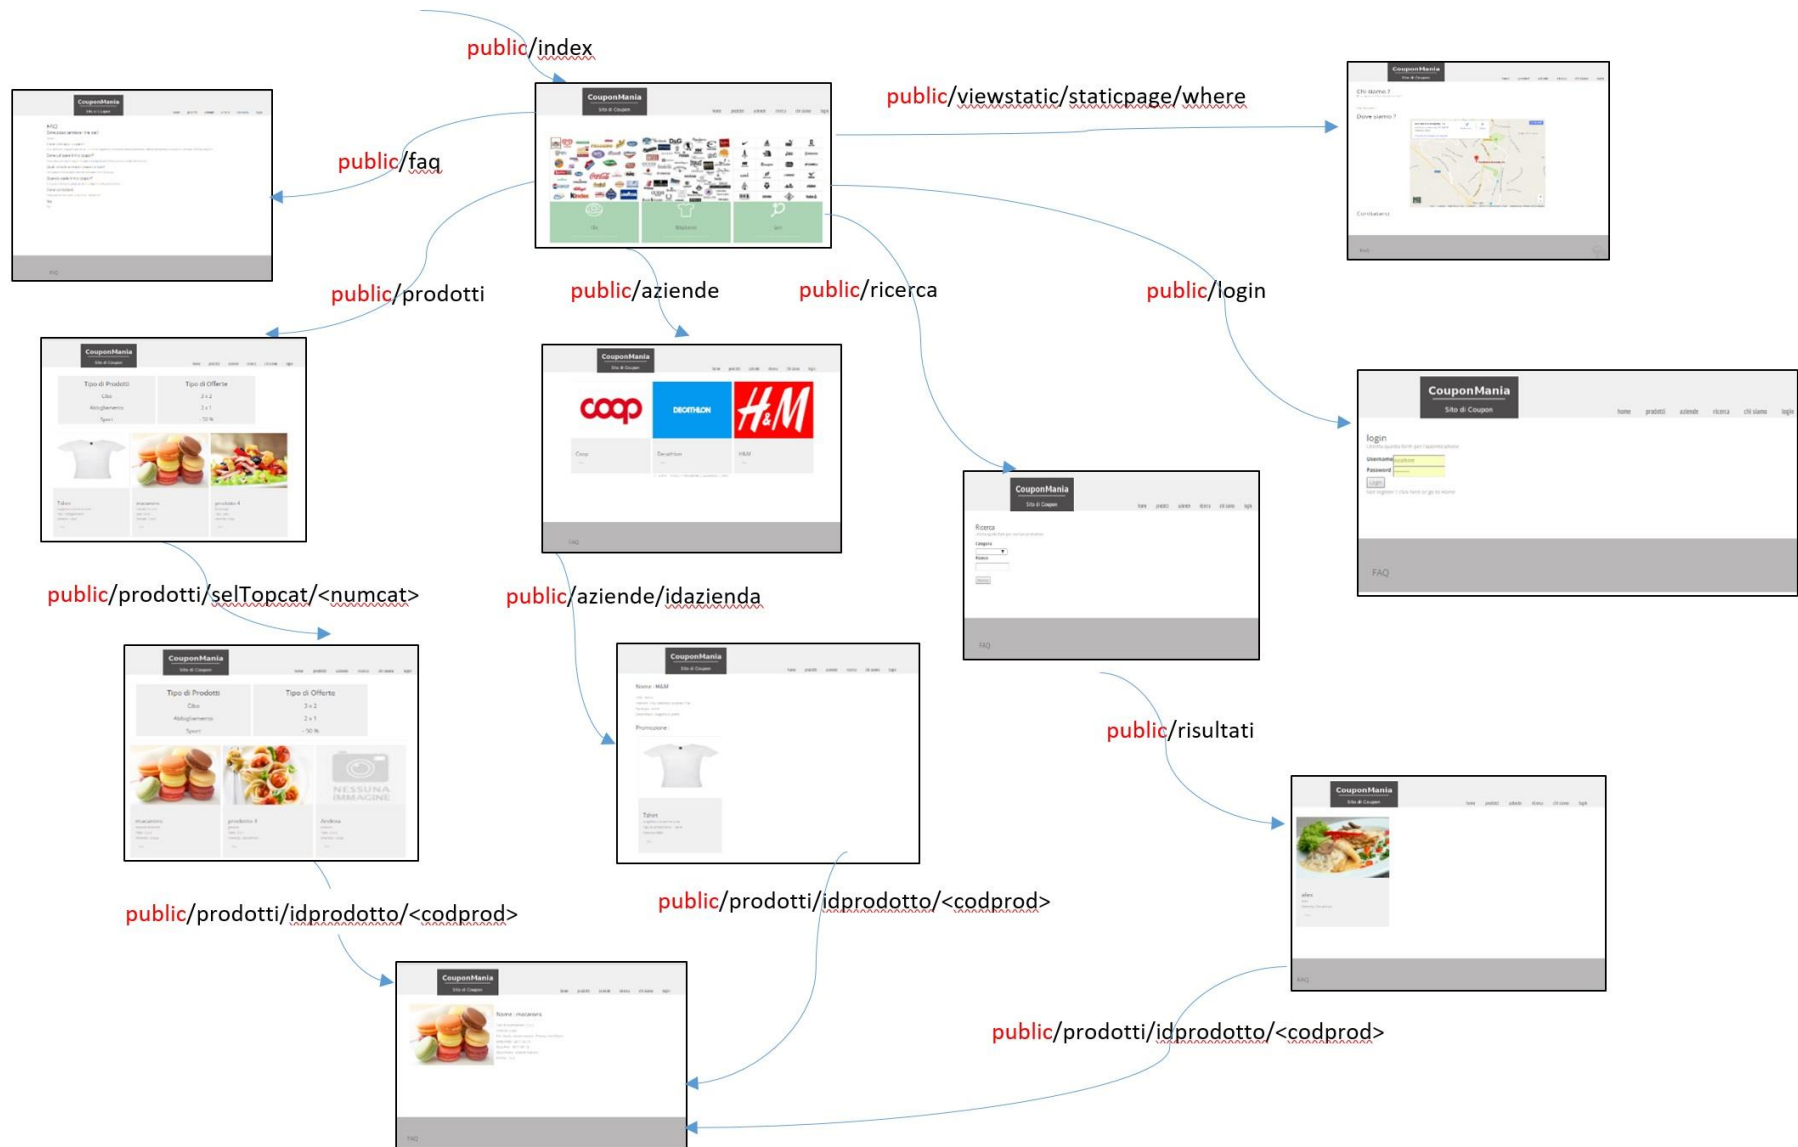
public/index

public/viewstatic/staticpage/where

public/faq

public/prodotti

public/aziende

public/ricerca

public/login

CouponMania
Sito di Coupon

coop
DECATHLON
H&M

CouponMania
Sito di Coupon
login
Username
Password
FAQ

Tipo di Prodotti
Tipo di Offerte
Cibo
3 x 2
Abbigliamento
2 x 1
Sport
- 50 %

public/prodotti/selTopcat/<numcat>

public/aziende/idazienda

public/risultati

Tipo di Prodotti
Tipo di Offerte
Cibo
3 x 2
Abbigliamento
2 x 1
Sport
- 50 %
NESSUNA IMMAGINE

public/prodotti/idprodotto/<codprod>

public/prodotti/idprodotto/<codprod>

public/prodotti/idprodotto/<codprod>